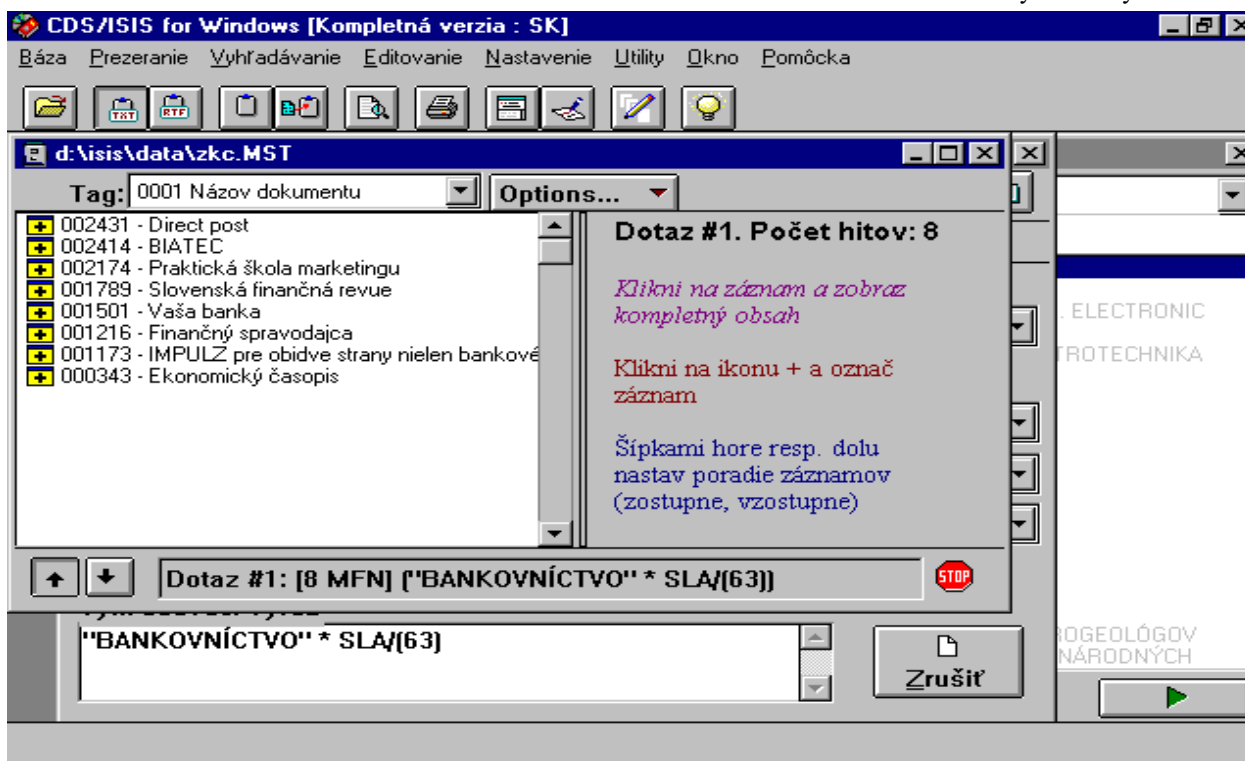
CDS/ISIS for Windows [Kompletná verzia : SK]

Báza Prezeranie Vyhľadávanie Editovanie Nastavenie Utility Okno Pomôcka

TXT RTF

d:\isis\data\zkc.MST

Tag: 0001 Názov dokumentu

Options...

002431 - Direct post
002414 - BIATEC
002174 - Praktická škola marketingu
001789 - Slovenská finančná revue
001501 - Vaša banka
001216 - Finančný spravodajca
001173 - IMPULZ pre obidve strany nielen bankové
000343 - Ekonomický časopis

Dotaz #1. Počet hitov: 8

Klikni na záznam a zobraz kompletný obsah

Klikni na ikonu + a označ záznam

Šípkami hore resp. dolu nastav poradie záznamov (zostupne, vzostupne)

Dotaz #1: [8 MFN] ("BANKOVNÍCTVO" * SLA/(63))

STOP

"BANKOVNÍCTVO" * SLA/(63)

Zrušiť

. ELECTRONIC

TROTECHNIKA

ROGEOLÓGOV

NÁRODNÝCH